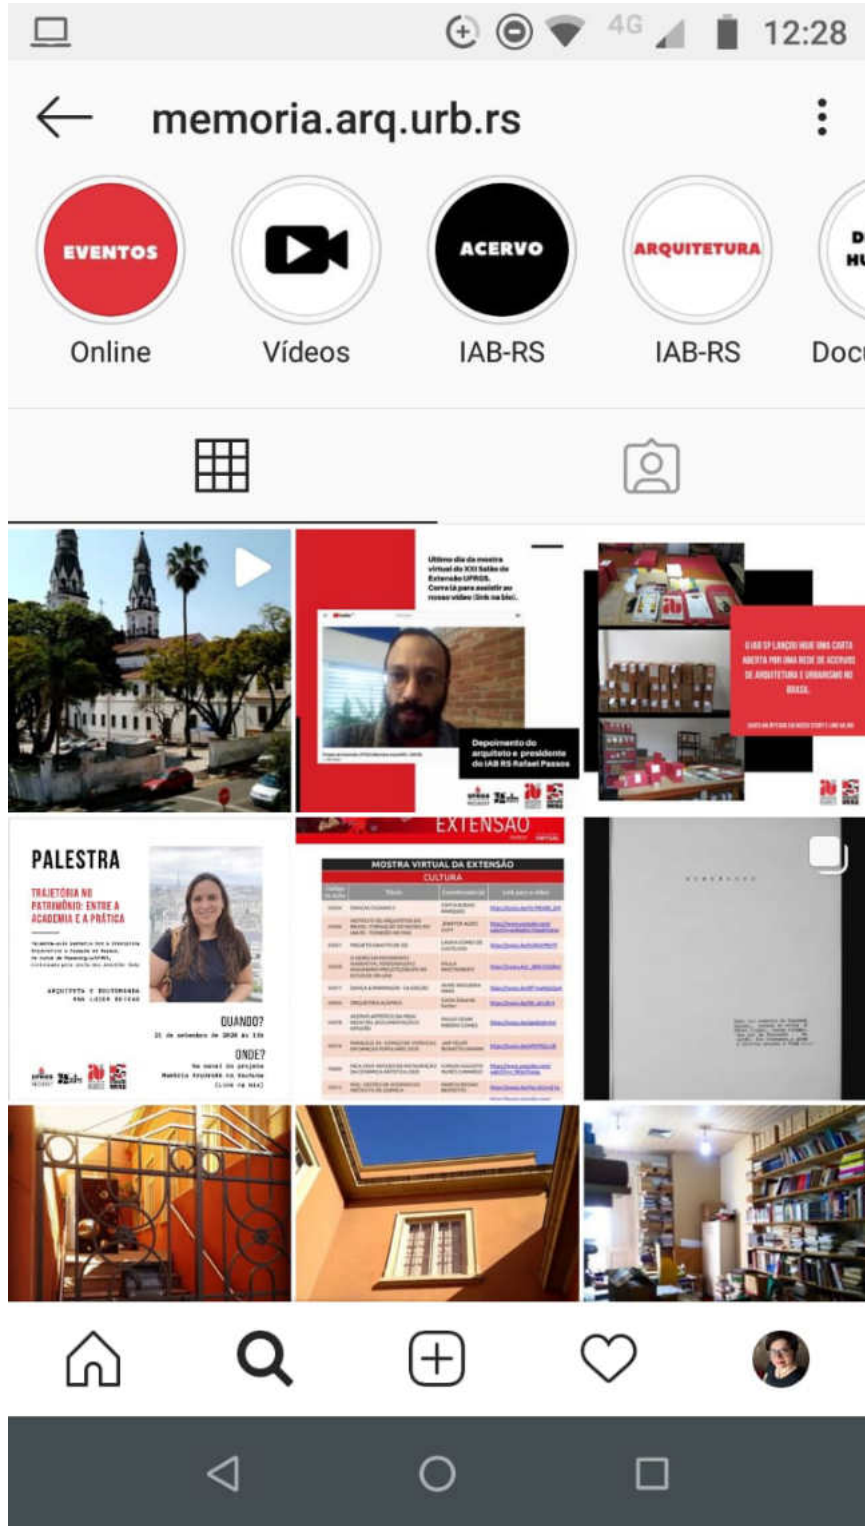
4G 12:28

memoria.arq.urb.rs

EVENTOS
Online

Vídeos

ACERVO
IAB-RS

ARQUITETURA
IAB-RS

D
HU
Docu

Último dia da mostra virtual do XXI Salão de Extensão UFRGS. Corre lá para assistir ao nosso vídeo (link na bio).

Depoimento do arquiteto e presidente do IAB RS Rafael Passos

O IAB SP LANÇOU HOJE UMA CARTA ABERTA POR UMA REDE DE ACERVOS DE ARQUITETURA E URBANISMO NO BRASIL.

PALESTRA

TRAJETÓRIA NO PATRIMÔNIO: ENTRE A ACADEMIA E A PRÁTICA

QUANDO?

ONDE?

EXTENSÃO

MOSTRA VIRTUAL DA EXTENSÃO
CULTURA